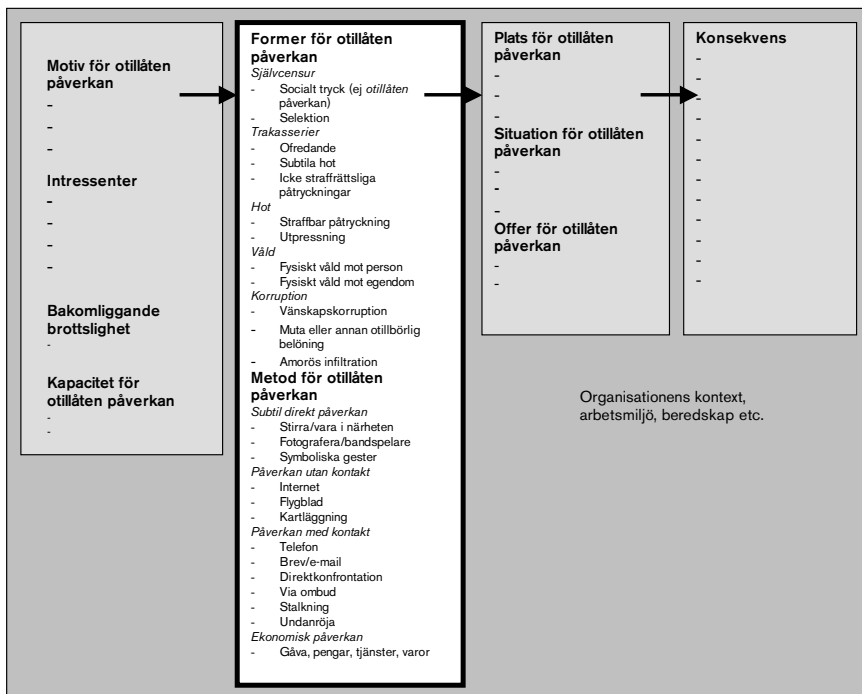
Motiv för otillåten påverkan
-
-
-

Intressenter
-
-
-
-

Bakomliggande brottslighet
-

Kapacitet för otillåten påverkan
-
-

Former för otillåten påverkan
*Självcensur*
- Socialt tryck (ej *otillåten* påverkan)
- Selektion
*Trakasserier*
- Ofredande
- Subtila hot
- Icke straffrättsliga påtryckningar
*Hot*
- Straffbar påtryckning
- Utpressning
*Våld*
- Fysiskt våld mot person
- Fysiskt våld mot egendom
*Korruption*
- Vänskapskorruption
- Muta eller annan otillbörlig belöning
- Amorös infiltration

Metod för otillåten påverkan
*Subtil direkt påverkan*
- Stirra/vara i närheten
- Fotografera/bandspelare
- Symboliska gester
*Påverkan utan kontakt*
- Internet
- Flygblad
- Kartläggning
*Påverkan med kontakt*
- Telefon
- Brev/e-mail
- Direktkonfrontation
- Via ombud
- Stalkning
- Undanröja
*Ekonomisk påverkan*
- Gåva, pengar, tjänster, varor

Plats för otillåten påverkan
-
-
-

Situation för otillåten påverkan
-
-
-

Offer för otillåten påverkan
-
-

Konsekvens
-
-
-
-
-
-
-
-
-
-
-
-
-

Organisationens kontext, arbetsmiljö, beredskap etc.